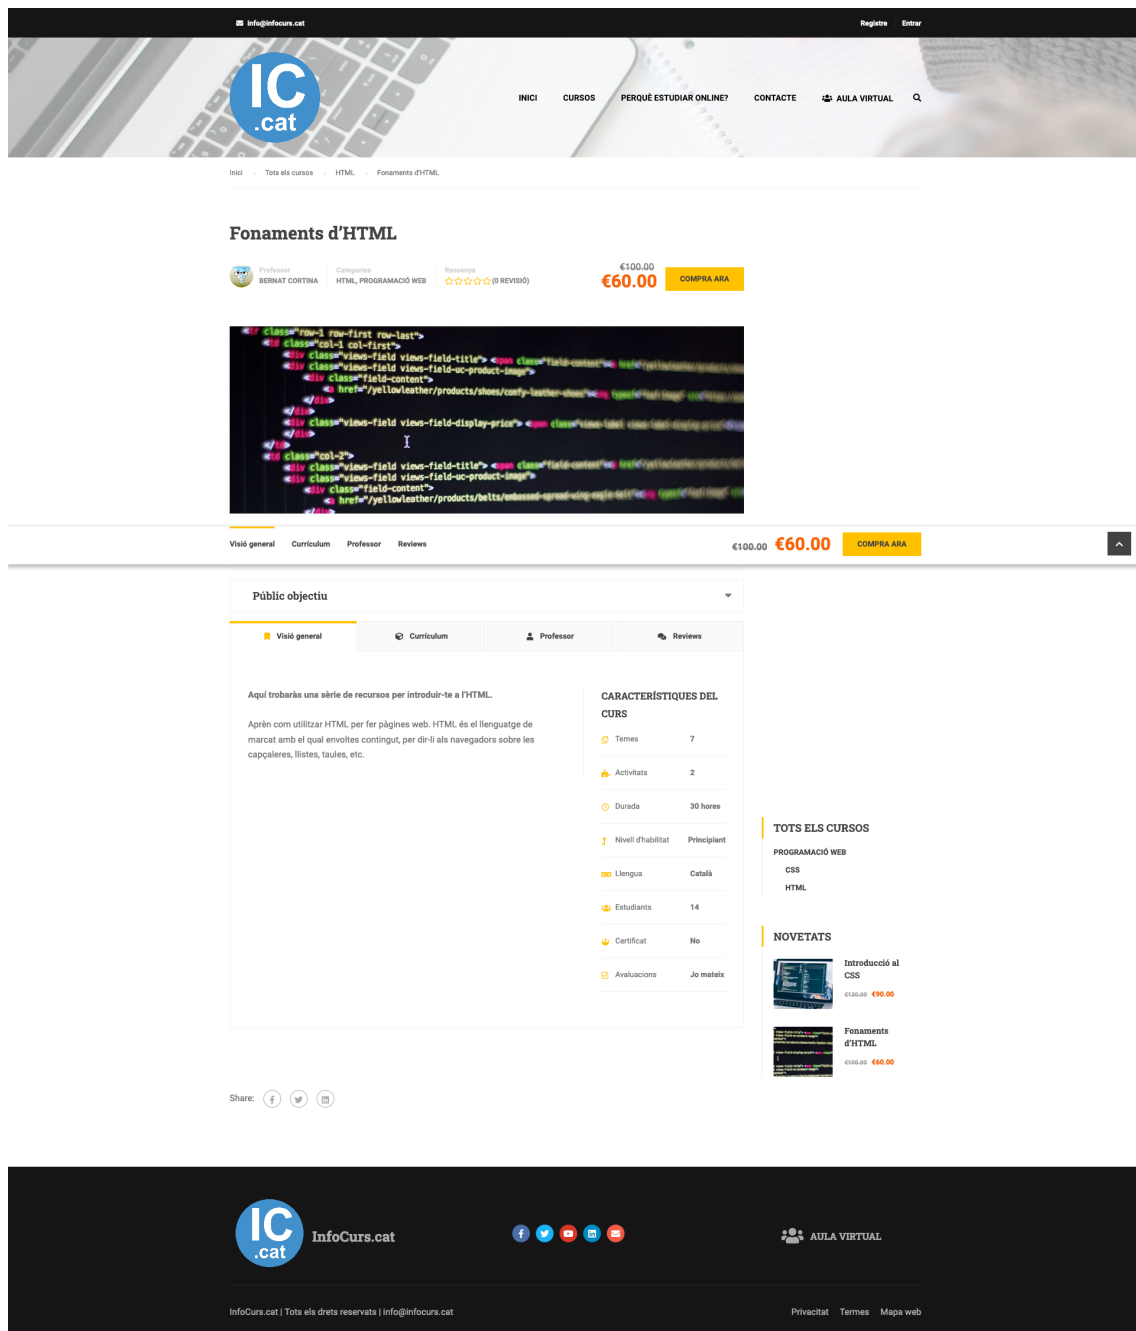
info@infocurs.cat

Registre Entrar

IC .cat

INICI CURSOS PERQUÈ ESTUDIAR ONLINE? CONTACTE AULA VIRTUAL

Inici - Tots els cursos - HTML - Fonaments d'HTML

Fonaments d'HTML

Professor BERNAT CORTINA | Categories HTML, PROGRAMACIÓ WEB | Ressenya (0 REVISIÓ)

€100.00 €60.00 COMPRA ARA

Visió general Currículum Professor Reviews

€100.00 €60.00 COMPRA ARA

Públic objectiu

Visió general | Currículum | Professor | Reviews

Aquí trobaràs una sèrie de recursos per introduir-te a l'HTML.

Aprèn com utilitzar HTML per fer pàgines web. HTML és el llenguatge de marcat amb el qual envoltes contingut, per dir-li als navegadors sobre les capçaleres, llistes, taules, etc.

CARACTERÍSTIQUES DEL CURS

| | |
|---|---|
| Temes | 7 |
| Activitats | 2 |
| Durada | 30 hores |
| Nivell d'habilitat | Principiant |
| Llengua | Català |
| Estudiants | 14 |
| Certificat | No |
| Avaluacions | Jo mateix |

TOTS ELS CURSOS

PROGRAMACIÓ WEB
CSS
HTML

NOVETATS

Introducció al CSS
€130.00 €90.00

Fonaments d'HTML
€100.00 €60.00

Share:

IC .cat InfoCurs.cat

AULA VIRTUAL

InfoCurs.cat | Tots els drets reservats | info@infocurs.cat

Privacitat Termes Mapa web